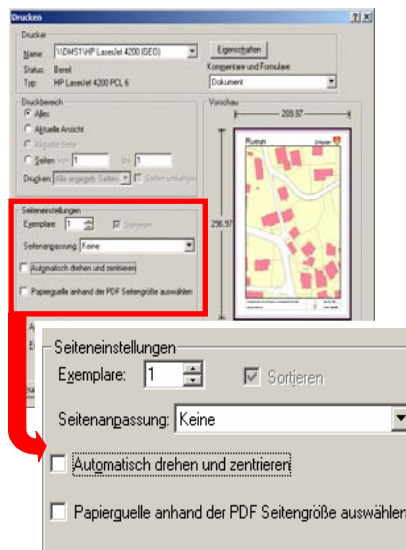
Drucken

?

X

Drucker

Name: \\DMS1\HP LaserJet 4200 (GEO)

Eigenschaften

Status: Bereit

Typ: HP LaserJet 4200 PCL 6

Kommentare und Formulare

Dokument

Druckbereich

Alles

Aktuelle Ansicht

Aktuelle Seite

Seiten von: 1 bis: 1

Drucken: Alle angegeb. Seiten

Seiten umkehren

Vorschau

209,97

296,97

Flurum

Seiteneinstellungen

Exemplare: 1

Sortieren

Seitenanpassung: Keine

Automatisch drehen und zentrieren

Papierquelle anhand der PDF Seitengröße auswählen

Seiteneinstellungen

Exemplare: 1

Sortieren

Seitenanpassung: Keine

Automatisch drehen und zentrieren

Papierguelle anhand der PDF Seitengröße auswählen